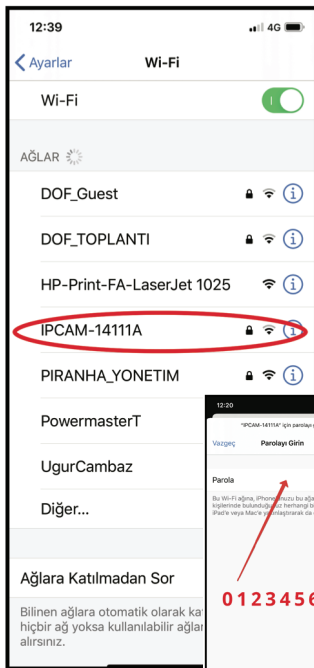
12:39
4G

Ayarlar
Wi-Fi

Wi-Fi

AĞLAR

DOF_Guest

DOF_TOPLANTI

HP-Print-FA-LaserJet 1025

IPCAM-14111A

PIRANHA_YONETIM

PowermasterT

UgurCambaz

Diğer...

Ağlara Katılmadan Sor

Bilinen ağlara otomatik olarak ka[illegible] hiçbir ağ yoksa kullanılabilir ağla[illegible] alırsınız.

12:20
"IPCAM-14111A" için parolayı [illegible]
Vazgeç
Parolayı Girin

Parola

Bu Wi-Fi ağına, iPhone'unuzu bu ağa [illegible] kişilerinde bulunduğunuz herhangi bi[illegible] iPad'e veya Mac'e yaklaştırarak da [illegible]

0123456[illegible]